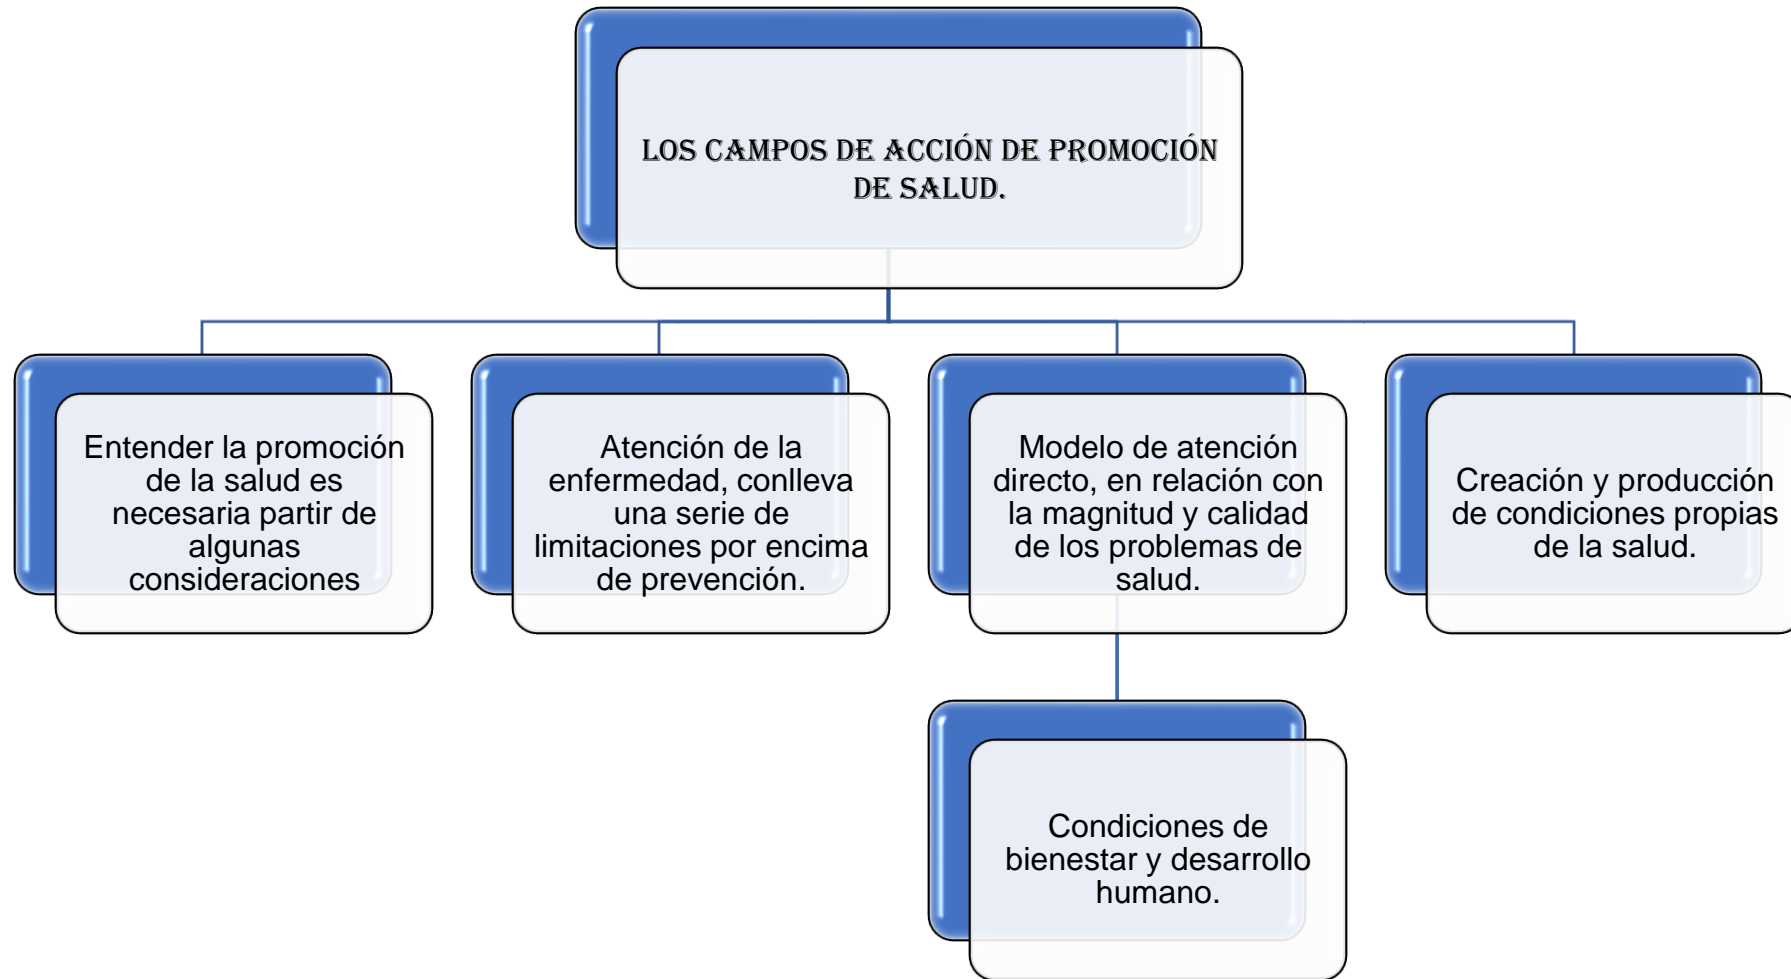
LOS CAMPOS DE ACCIÓN DE PROMOCIÓN DE SALUD.

Entender la promoción de la salud es necesaria partir de algunas consideraciones

Atención de la enfermedad, conlleva una serie de limitaciones por encima de prevención.

Modelo de atención directo, en relación con la magnitud y calidad de los problemas de salud.

Creación y producción de condiciones propias de la salud.

Condiciones de bienestar y desarrollo humano.